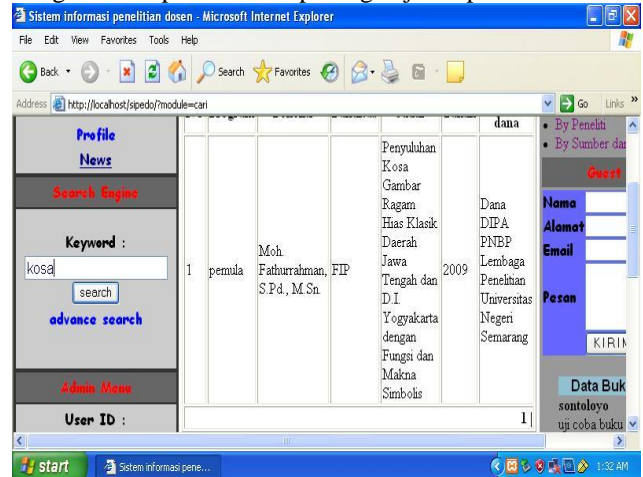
Sistem informasi penelitian dosen - Microsoft Internet Explorer

File Edit View Favorites Tools Help

Back Search Favorites

Address http://localhost/sipedo/?module=cari Go Links »

Profile
News
Search Engine
Keyword :
kosa
search
advance search
Admin Menu
User ID :

| | | | | | | dana |
|---|---|---|---|---|---|---|
| 1 | pemula | Moh. Fathurrahman, S.Pd., M.Sn. | FIP | Penyuluhan Kosa Gambar Ragam Hias Klasik Daerah Jawa Tengah dan D.I. Yogyakarta dengan Fungsi dan Makna Simbolis | 2009 | Dana DIPA PNBP Lembaga Penelitian Universitas Negeri Semarang |

1|

• By Peneliti
• By Sumber da
Guest
Nama
Alamat
Email
Pesan
KIRIM
Data Buk
sontoloyo
uji coba buku

start Sistem informasi pene... 1:32 AM